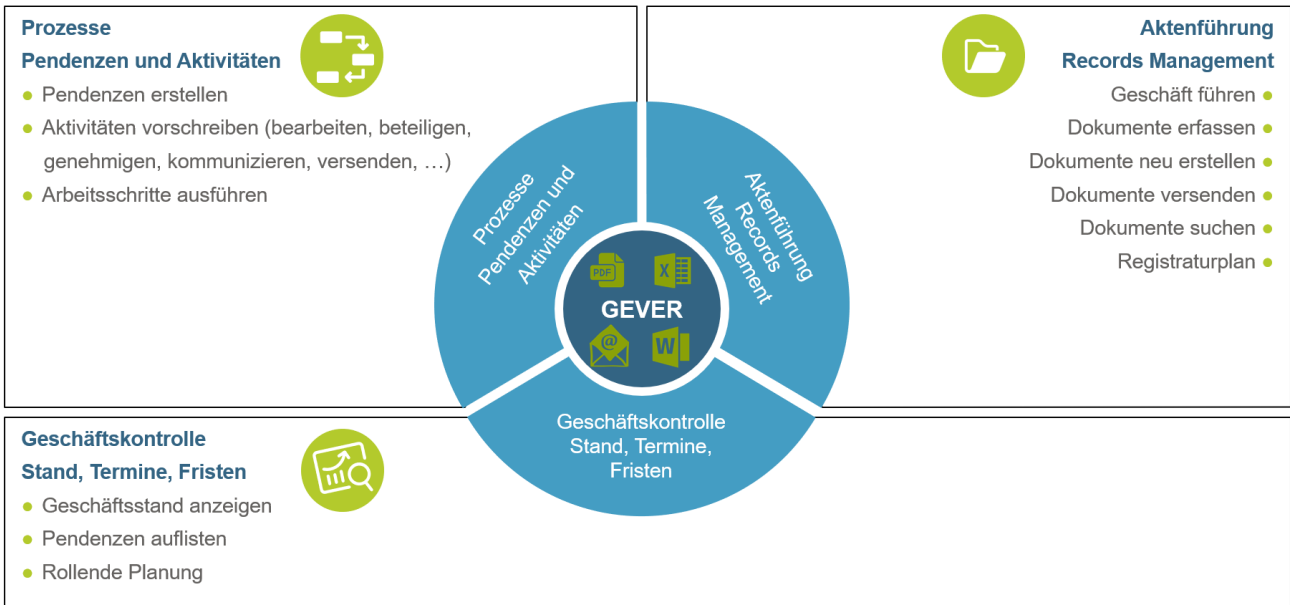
Prozesse
Pendenzen und Aktivitäten

- Pendenzen erstellen
- Aktivitäten vorschreiben (bearbeiten, beteiligen, genehmigen, kommunizieren, versenden, …)
- Arbeitsschritte ausführen

Aktenführung
Records Management

Geschäft führen
Dokumente erfassen
Dokumente neu erstellen
Dokumente versenden
Dokumente suchen
Registraturplan

Prozesse Pendenzen und Aktivitäten

Aktenführung Records Management

PDF X

GEVER

@ W

Geschäftskontrolle Stand, Termine, Fristen

Geschäftskontrolle
Stand, Termine, Fristen

- Geschäftsstand anzeigen
- Pendenzen auflisten
- Rollende Planung